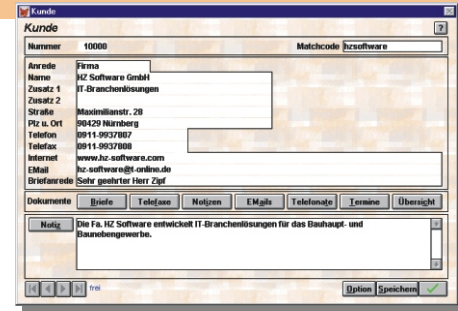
Kunde

Kunde

?

Nummer 10000

Matchcode hzsoftware

Anrede Firma
Name HZ Software GmbH
Zusatz 1 IT-Branchenlösungen
Zusatz 2
Straße Maximilianstr. 28
Plz u. Ort 90429 Nürnberg
Telefon 0911-9937887
Telefax 0911-9937888
Internet www.hz-software.com
EMail hz-software@t-online.de
Briefanrede Sehr geehrter Herr Zipf

Dokumente Briefe Telefaxe Notizen EMails Telefonate Termine Übersicht

Notiz Die Fa. HZ Software entwickelt IT-Branchenlösungen für das Bauhaupt- und Baunebengewerbe.

frei

Option Speichern